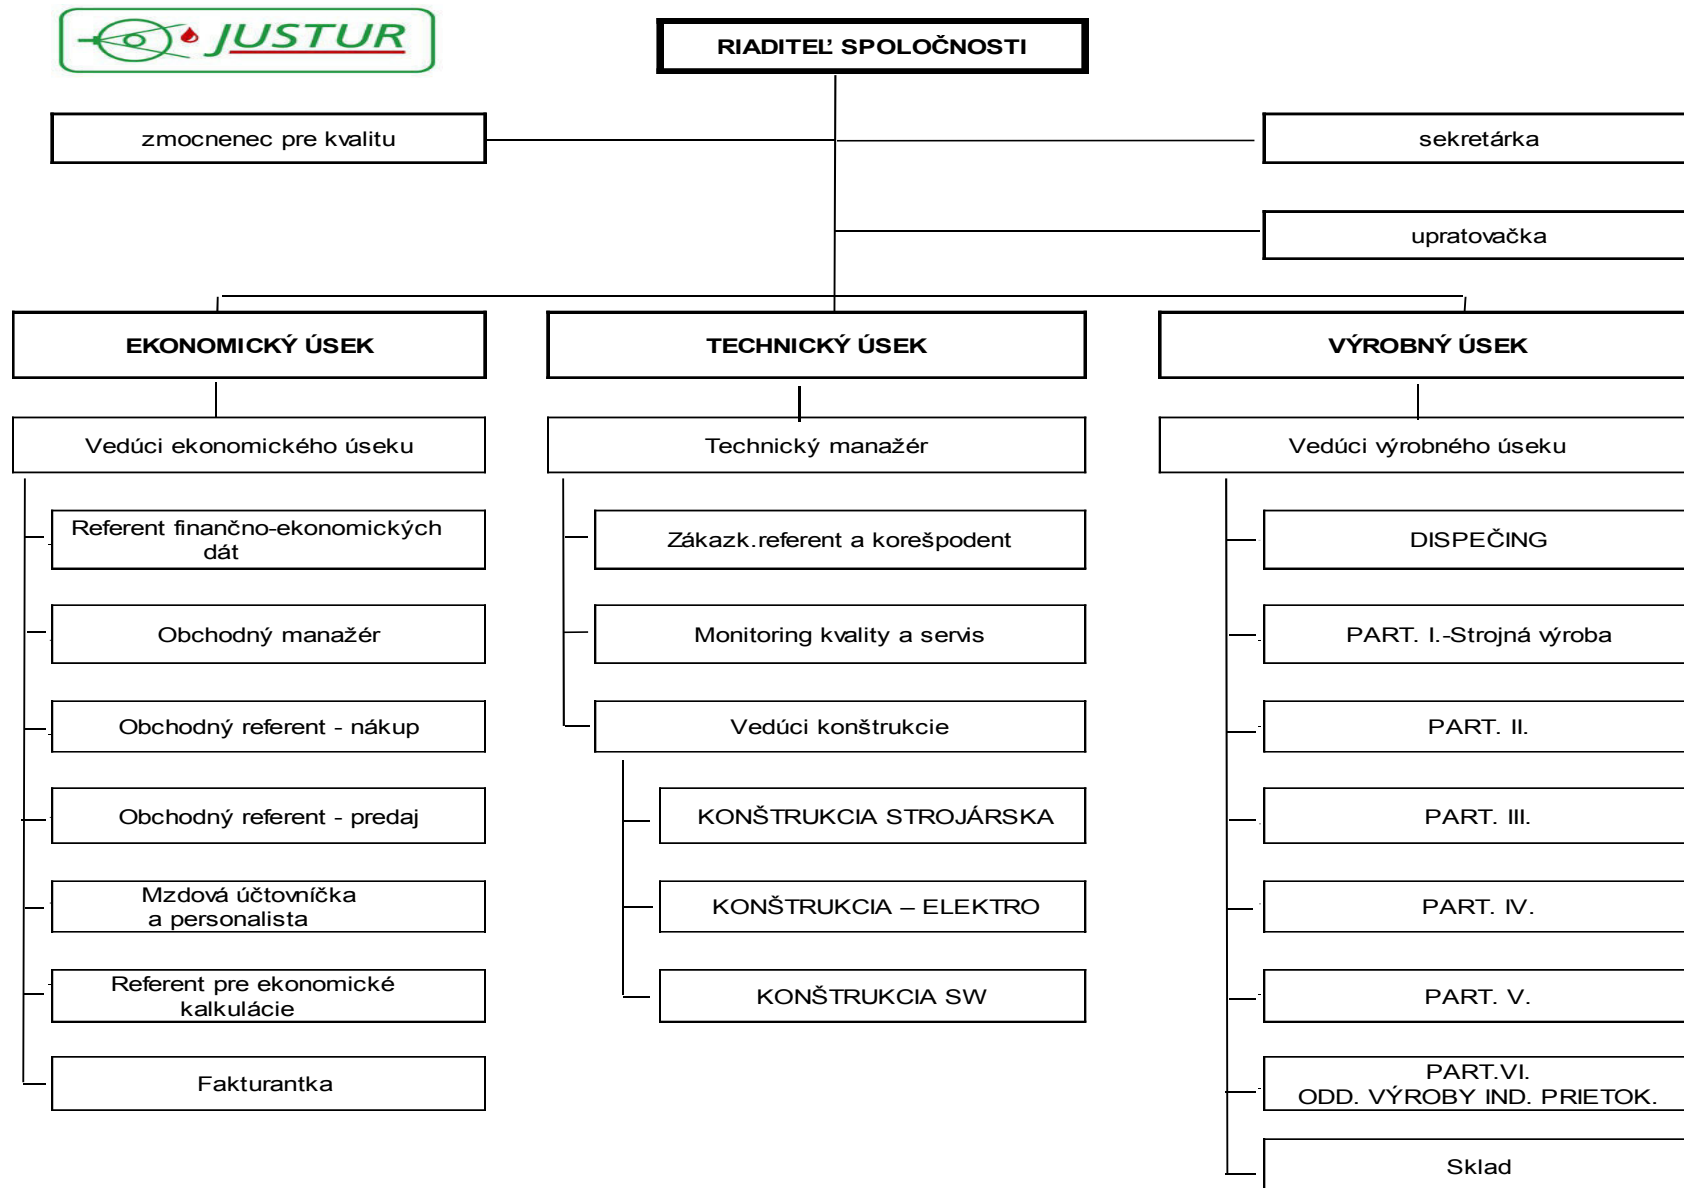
JUSTUR

RIADITEĽ SPOLOČNOSTI

zmocnenec pre kvalitu

sekretárka

upratovačka

EKONOMICKÝ ÚSEK

Vedúci ekonomického úseku

Referent finančno-ekonomických dát

Obchodný manažér

Obchodný referent - nákup

Obchodný referent - predaj

Mzdová účtovníčka a personalista

Referent pre ekonomické kalkulácie

Fakturantka

TECHNICKÝ ÚSEK

Technický manažér

Zákazk.referent a korešpodent

Monitoring kvality a servis

Vedúci konštrukcie

KONŠTRUKCIA STROJÁRSKA

KONŠTRUKCIA – ELEKTRO

KONŠTRUKCIA SW

VÝROBNÝ ÚSEK

Vedúci výrobného úseku

DISPEČING

PART. I.-Strojná výroba

PART. II.

PART. III.

PART. IV.

PART. V.

PART.VI. ODD. VÝROBY IND. PRIETOK.

Sklad